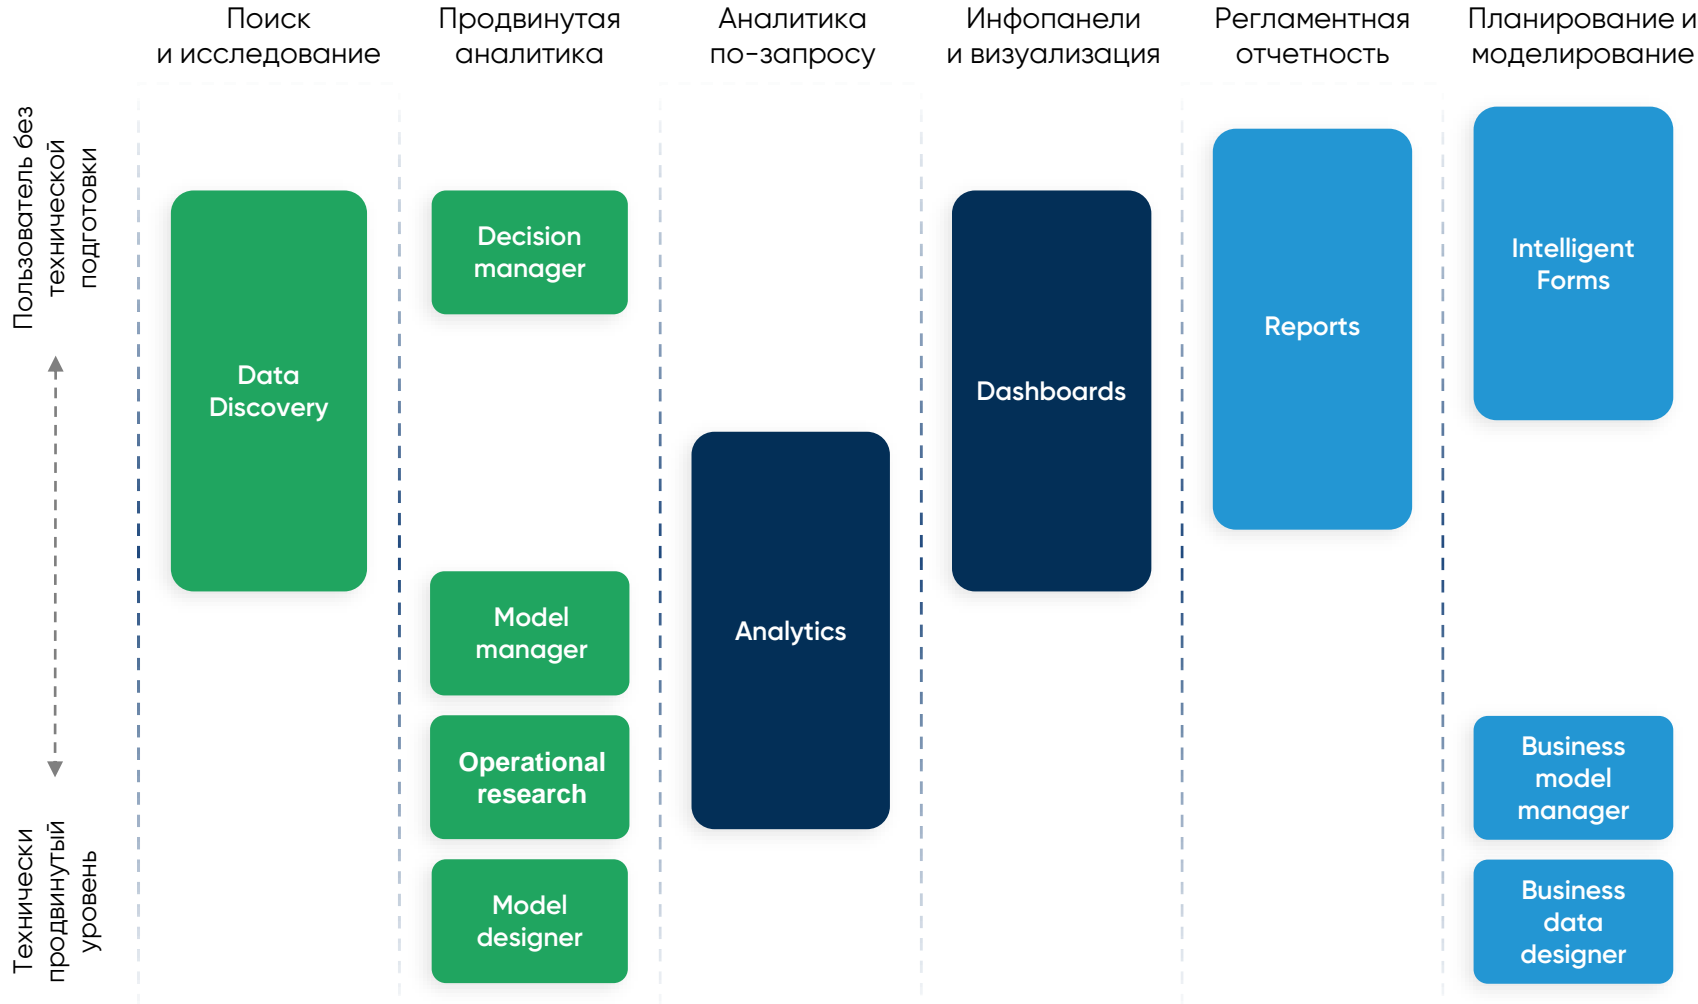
Поиск и исследование

Продвинутая аналитика

Аналитика по-запросу

Инфопанели и визуализация

Регламентная отчетность

Планирование и моделирование

Пользователь без технической подготовки

Технически продвинутый уровень

Data Discovery

Decision manager

Model manager

Operational research

Model designer

Analytics

Dashboards

Reports

Intelligent Forms

Business model manager

Business data designer